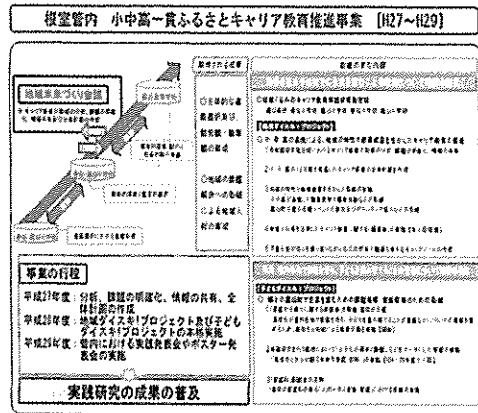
根室管内　小中高一貫ふるさとキャリア教育推進事業　[H27~H29]

地域連携づくり会議

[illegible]

事業の行程

平成27年度：分析、課題の明確化、情報の共有、全体計画の作成

平成28年度：地域ダイスキ!プロジェクト及び子どもダイスキ!プロジェクトの本格実施

平成29年度：管内における実践発表会やポスター発表会の実施

実践研究の成果の普及